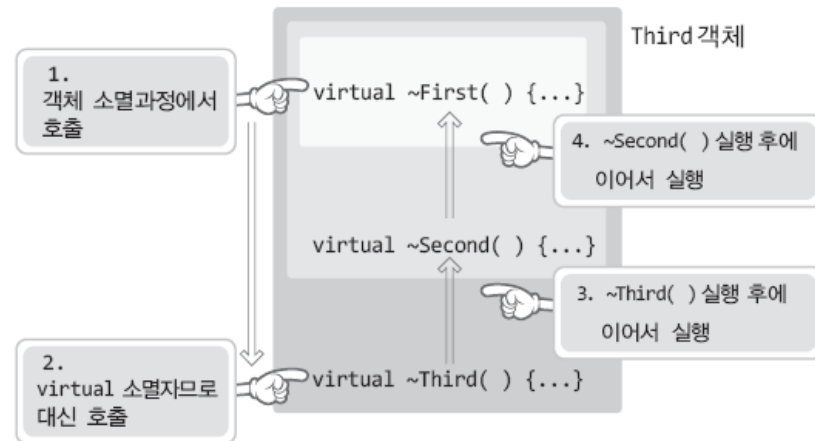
Third 객체

1.
객체 소멸과정에서
호출

virtual ~First( ) {...}

4. ~Second( ) 실행 후에
이어서 실행

virtual ~Second( ) {...}

3. ~Third( ) 실행 후에
이어서 실행

2.
virtual 소멸자므로
대신 호출

virtual ~Third( ) {...}